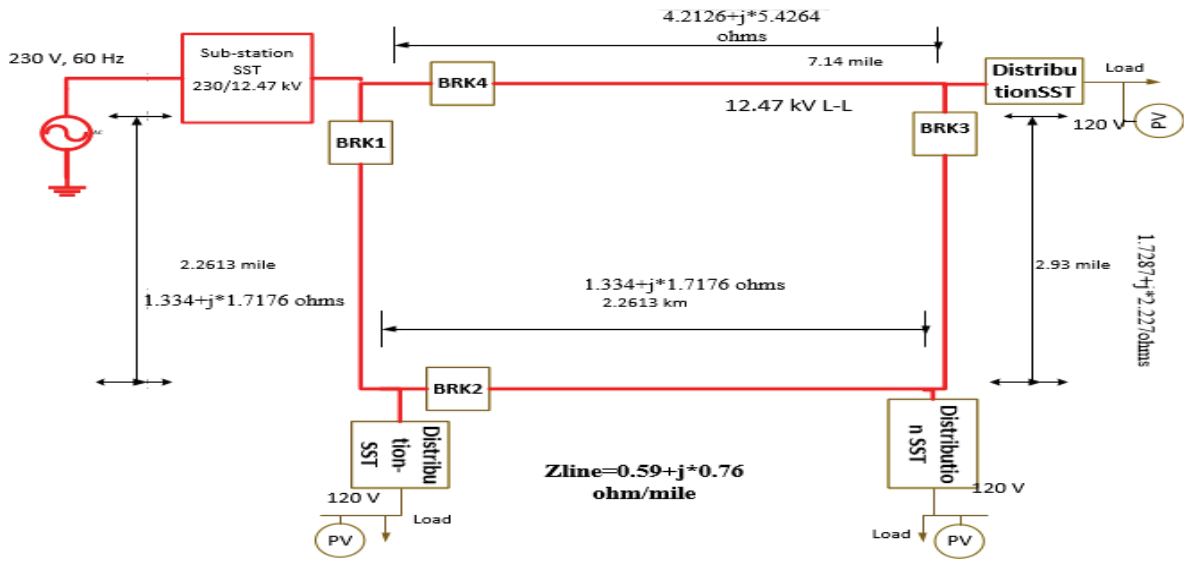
4.2126+j*5.4264 ohms

230 V, 60 Hz

Sub-station SST 230/12.47 kV

BRK4

7.14 mile

Distribu tionSST

Load

12.47 kV L-L

BRK3

120 V

PV

BRK1

2.2613 mile

1.334+j*1.7176 ohms

1.334+j*1.7176 ohms

2.2613 km

2.93 mile

1.7287+j*2.227ohms

BRK2

Distribu tion-SST

Distributio n SST

Zline=0.59+j*0.76 ohm/mile

120 V

Load

PV

120 V

Load

PV